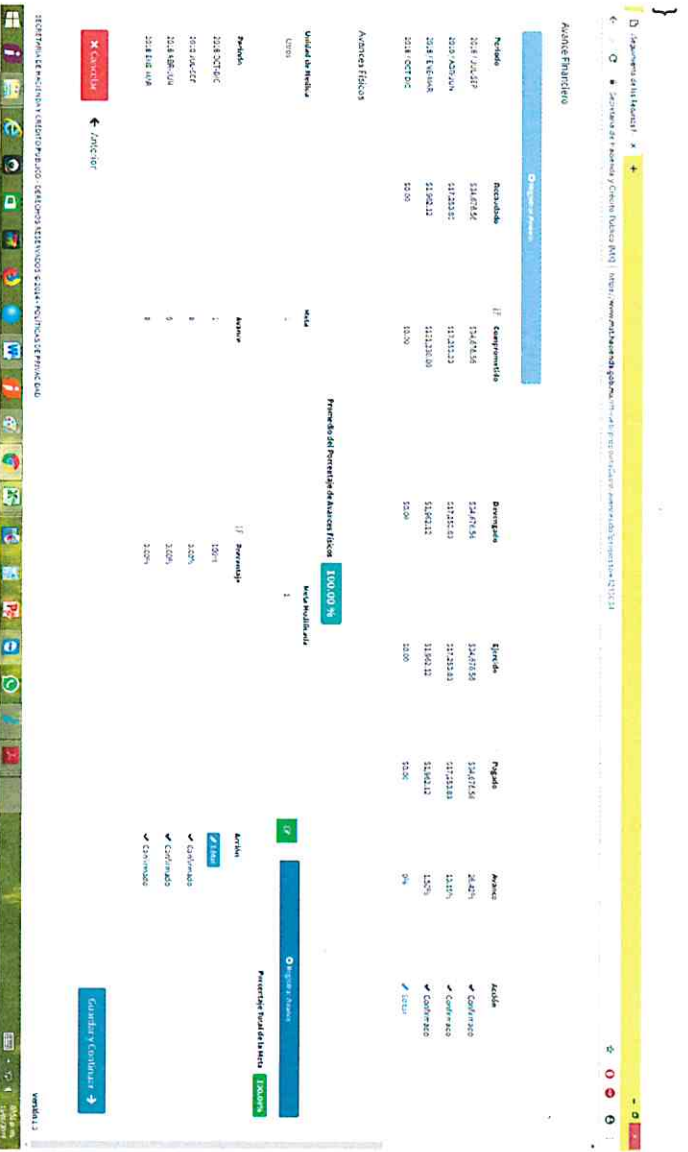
Seguimiento de los Recursos F ×

Secretaría de Hacienda y Crédito Público [MX] | https://www.mst.hacienda.gob.mx/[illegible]

Avance Financiero

Registrar Avance

| Periodo | Recaudado | Comprometido | Devengado | Ejercido | Pagado | Avance | Acción |
|---|---|---|---|---|---|---|---|
| 2018 / JUL-SEP | $34,478.58 | $34,478.58 | $34,478.58 | $34,478.58 | $34,478.58 | 26.42% | ✔ Confirmado |
| 2018 / ABR-JUN | $17,255.83 | $17,255.83 | $17,255.83 | $17,255.83 | $17,255.83 | 13.25% | ✔ Confirmado |
| 2018 / ENE-MAR | $1,962.12 | $112,230.00 | $1,962.12 | $1,962.12 | $1,962.12 | 1.50% | ✔ Confirmado |
| 2018 / OCT-DIC | $0.00 | $0.00 | $0.00 | $0.00 | $0.00 | 0% | ✎ Editar |

Avances Físicos

Promedio del Porcentaje de Avances Físicos 100.00 %

Porcentaje Total de la Meta 100.00%

| Unidad de Medida | Meta | Meta Modificada |
|---|---|---|
| Lotes | 1 | 1 |

Registrar Avance

| Periodo | Avance | Porcentaje | Acción |
|---|---|---|---|
| 2018 OCT-DIC | 1 | 100% | ✎ Editar |
| 2018 JUL-SEP | 0 | 0.00% | ✔ Confirmado |
| 2018 ABR-JUN | 0 | 0.00% | ✔ Confirmado |
| 2018 ENE-MAR | 0 | 0.00% | ✔ Confirmado |

✕ Cancelar ← Anterior Guardar y Continuar →

SECRETARÍA DE HACIENDA Y CRÉDITO PÚBLICO · DERECHOS RESERVADOS © 2014 · POLÍTICAS DE PRIVACIDAD

Versión 1.0